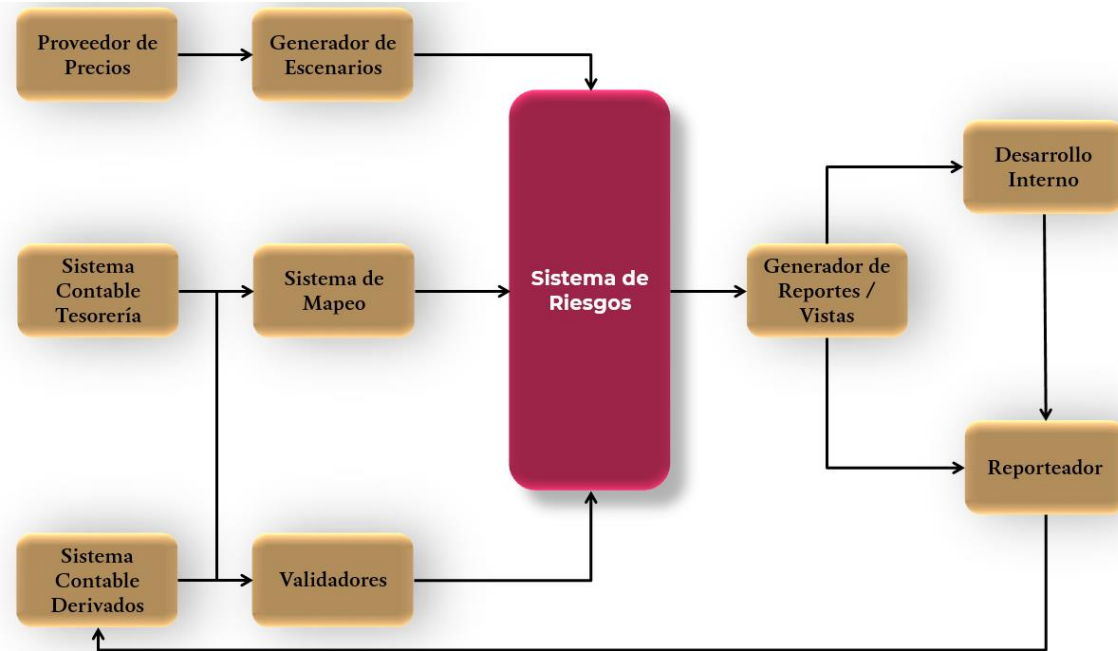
Proveedor de Precios

Generador de Escenarios

Sistema Contable Tesorería

Sistema de Mapeo

Sistema de Riesgos

Generador de Reportes / Vistas

Desarrollo Interno

Reporteador

Sistema Contable Derivados

Validadores